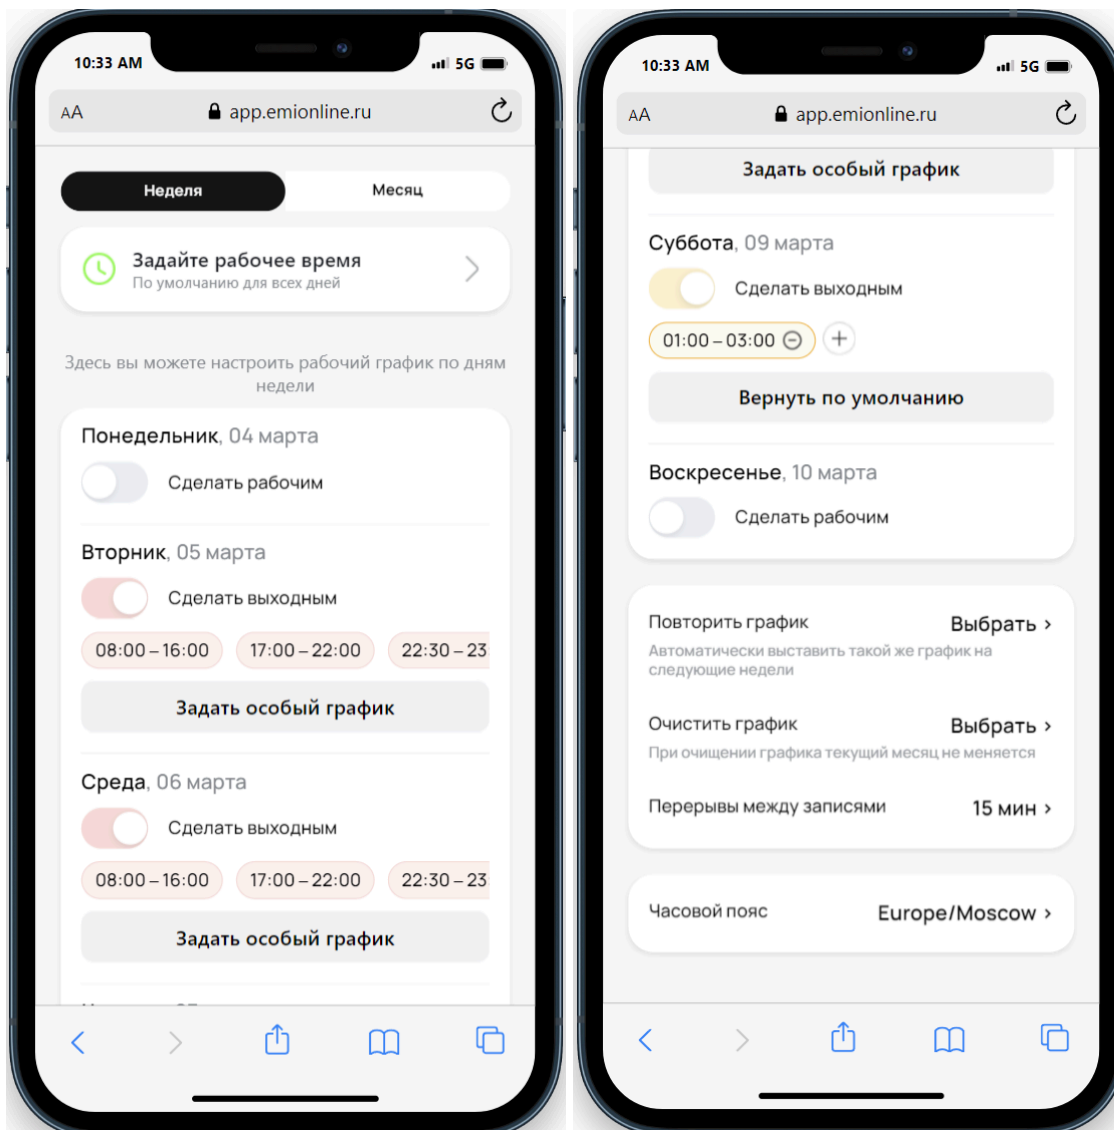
10:33 AM
5G
AA
app.emionline.ru

Неделя
Месяц

Задайте рабочее время
По умолчанию для всех дней

Здесь вы можете настроить рабочий график по дням недели

Понедельник, 04 марта
Сделать рабочим

Вторник, 05 марта
Сделать выходным
08:00 – 16:00
17:00 – 22:00
22:30 – 23

Задать особый график

Среда, 06 марта
Сделать выходным
08:00 – 16:00
17:00 – 22:00
22:30 – 23

Задать особый график

10:33 AM
5G
AA
app.emionline.ru

Задать особый график

Суббота, 09 марта
Сделать выходным
01:00 – 03:00

Вернуть по умолчанию

Воскресенье, 10 марта
Сделать рабочим

Повторить график
Выбрать ›
Автоматически выставить такой же график на следующие недели

Очистить график
Выбрать ›
При очищении графика текущий месяц не меняется

Перерывы между записями
15 мин ›

Часовой пояс
Europe/Moscow ›